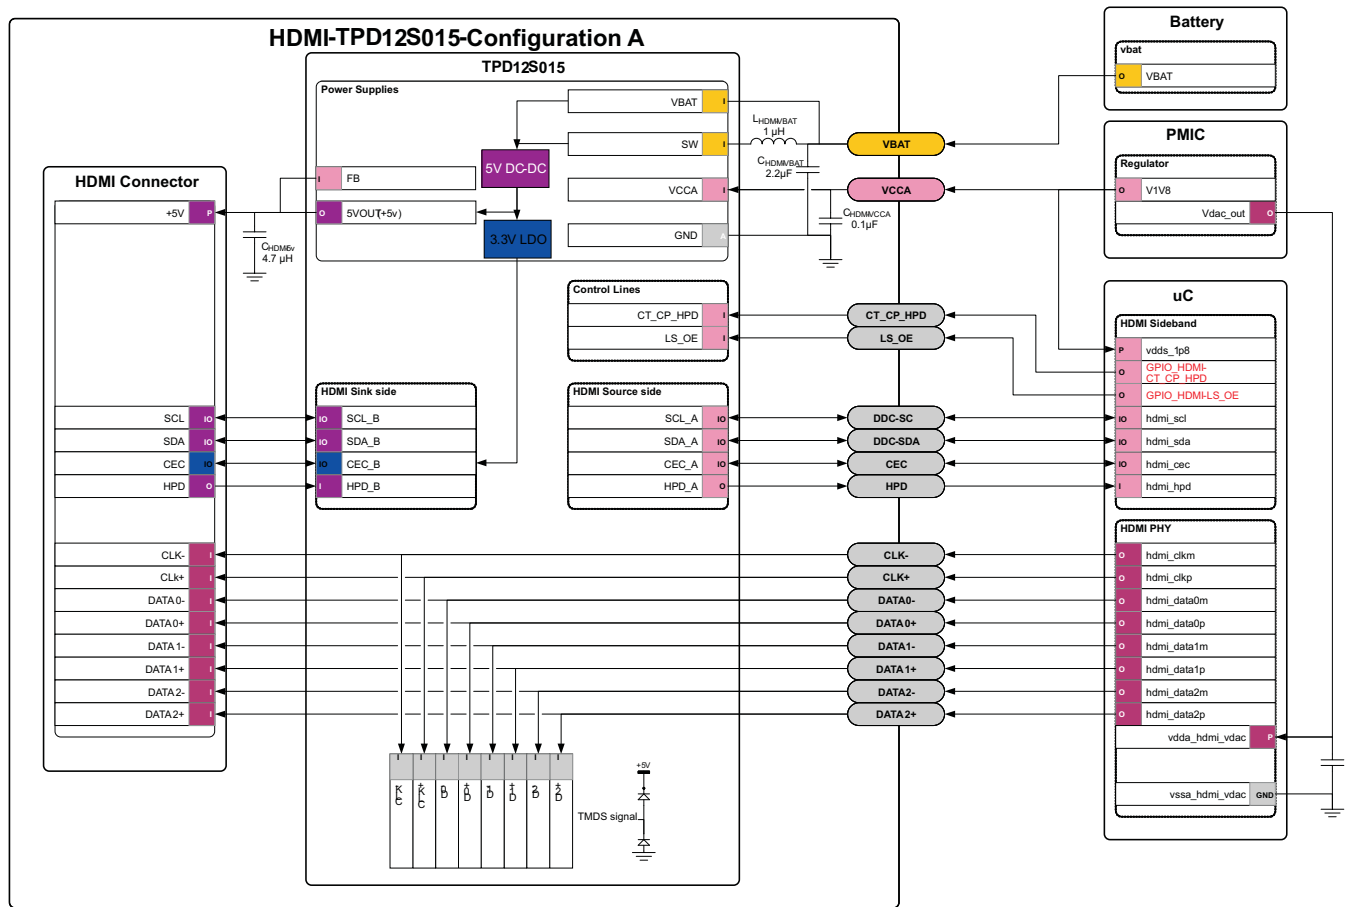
HDMI-TPD12S015-Configuration A

TPD12S015

Power Supplies

VBAT I
SW I
VCCA I
GND A

I FB
O 5VOUT(+5v)

5V DC-DC
3.3V LDO

$L_{HDMI/BAT}$ 1 µH
$C_{HDMI/BAT}$ 2.2µF
$C_{HDMI/CCA}$ 0.1µF
$C_{HDMI5v}$ 4.7 µH

Battery
vbat
O VBAT

PMIC
Regulator
O V1V8
Vdac_out O

VBAT
VCCA

HDMI Connector
+5V P
SCL IO
SDA IO
CEC IO
HPD O
CLK- I
CLK+ I
DATA0- I
DATA0+ I
DATA1- I
DATA1+ I
DATA2- I
DATA2+ I

Control Lines
CT_CP_HPD I
LS_OE I

HDMI Sink side
IO SCL_B
IO SDA_B
IO CEC_B
I HPD_B

HDMI Source side
SCL_A IO
SDA_A IO
CEC_A IO
HPD_A O

CT_CP_HPD
LS_OE
DDC-SC
DDC-SDA
CEC
HPD
CLK-
CLK+
DATA0-
DATA0+
DATA1-
DATA1+
DATA2-
DATA2+

uC
HDMI Sideband
P vdds_1p8
O GPIO_HDMI-CT_CP_HPD
O GPIO_HDMI-LS_OE
IO hdmi_scl
IO hdmi_sda
IO hdmi_cec
I hdmi_hpd

HDMI PHY
O hdmi_clkm
O hdmi_clkp
O hdmi_data0m
O hdmi_data0p
O hdmi_data1m
O hdmi_data1p
O hdmi_data2m
O hdmi_data2p
vdda_hdmi_vdac P
vssa_hdmi_vdac GND

K C
+K C
-D
+D
-D
+D
-D
+D

+5V
TMDS signal